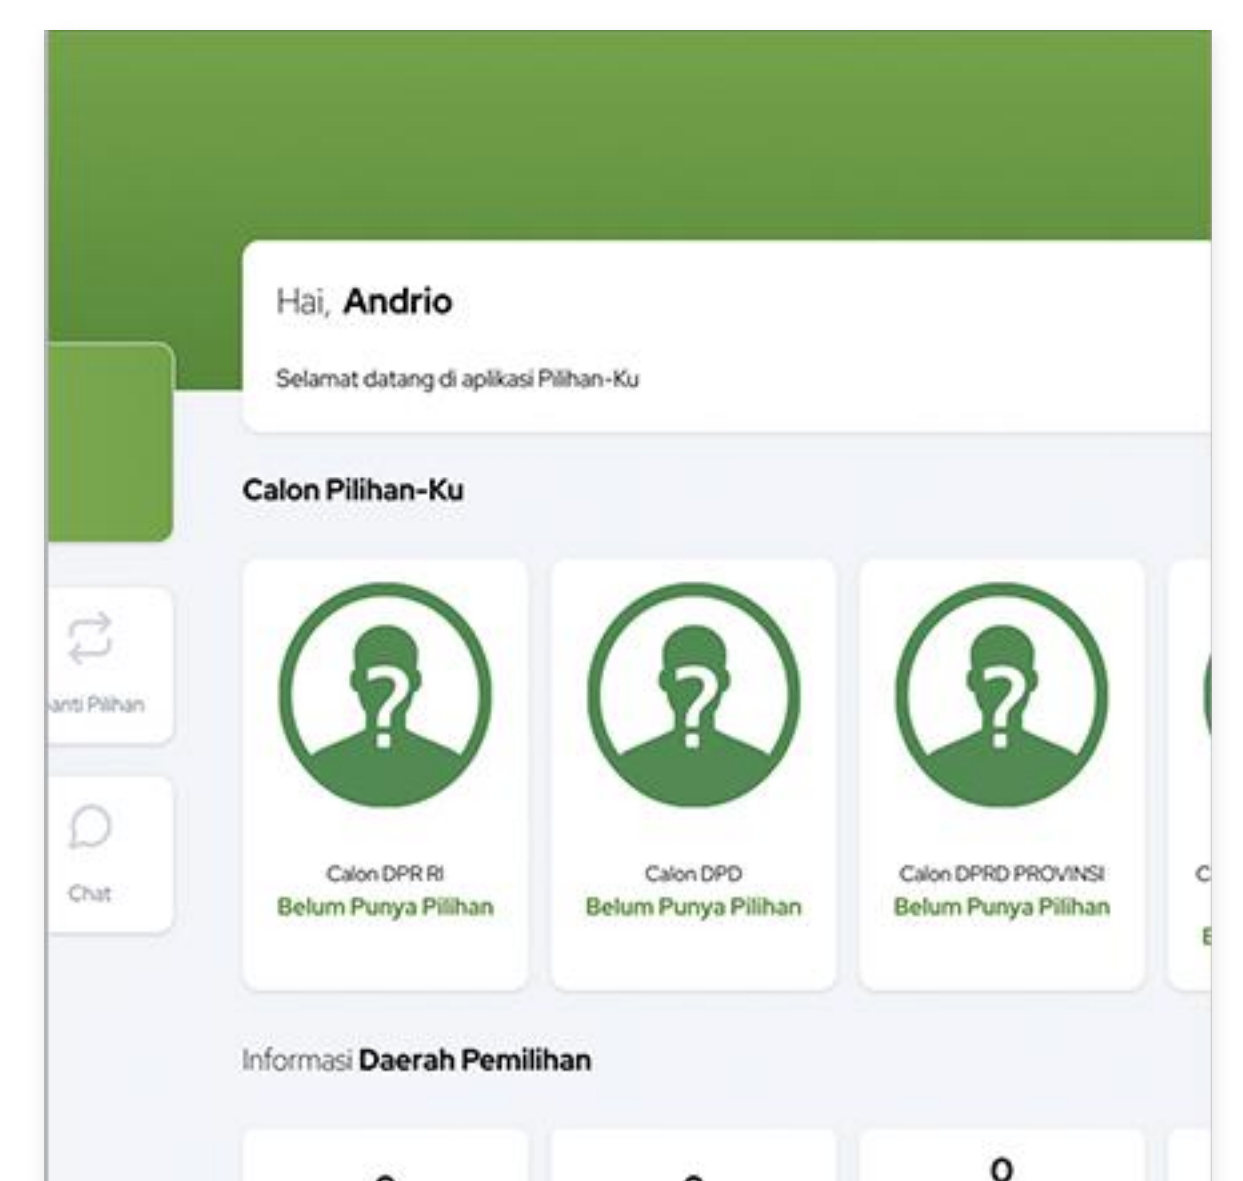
Hai, **Andrio**

Selamat datang di aplikasi Pilihan-Ku

anti Pilihan

Chat

**Calon Pilihan-Ku**

Calon DPR RI
Belum Punya Pilihan

Calon DPD
Belum Punya Pilihan

Calon DPRD PROVINSI
Belum Punya Pilihan

C
B

Informasi **Daerah Pemilihan**

0